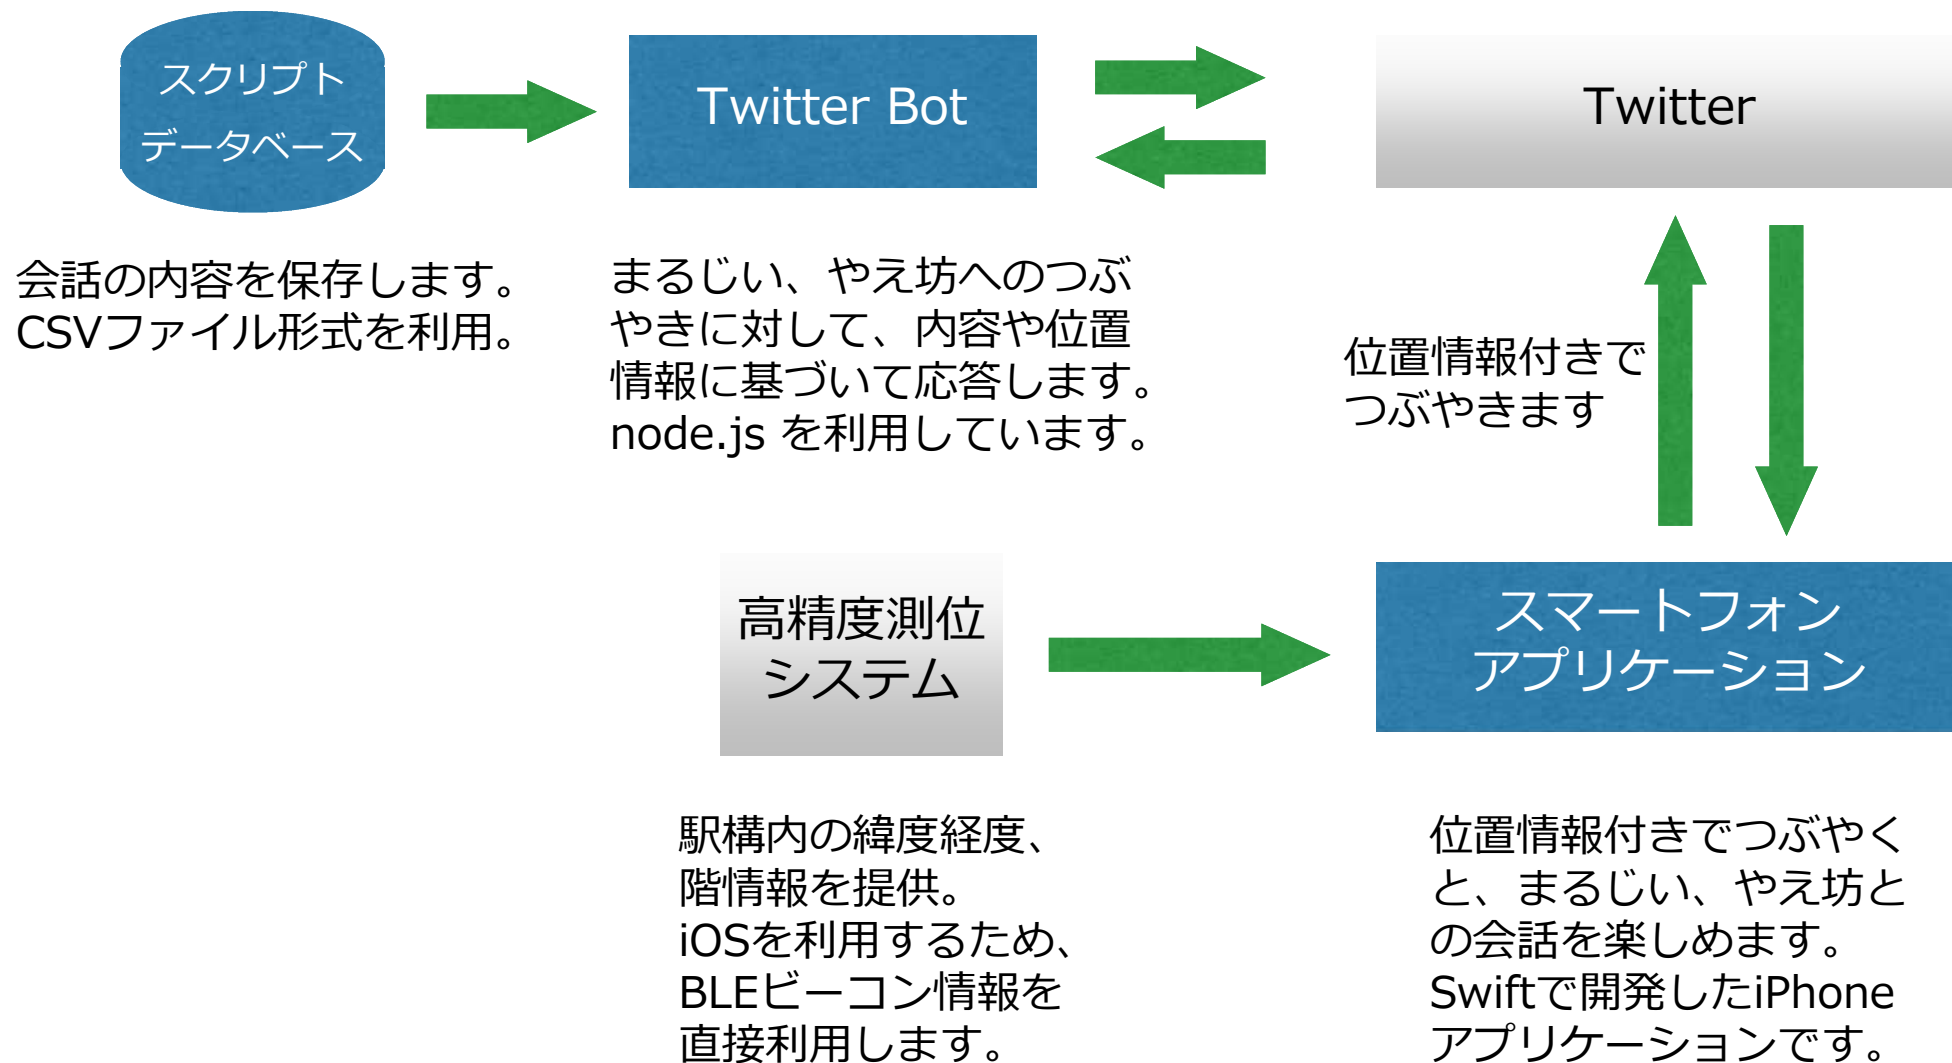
スクリプト
データベース

Twitter Bot

Twitter

会話の内容を保存します。
CSVファイル形式を利用。

まるじい、やえ坊へのつぶやきに対して、内容や位置情報に基づいて応答します。
node.js を利用しています。

位置情報付きでつぶやきます

高精度測位
システム

スマートフォン
アプリケーション

駅構内の緯度経度、
階情報を提供。
iOSを利用するため、
BLEビーコン情報を
直接利用します。

位置情報付きでつぶやくと、まるじい、やえ坊との会話を楽しめます。
Swiftで開発したiPhoneアプリケーションです。